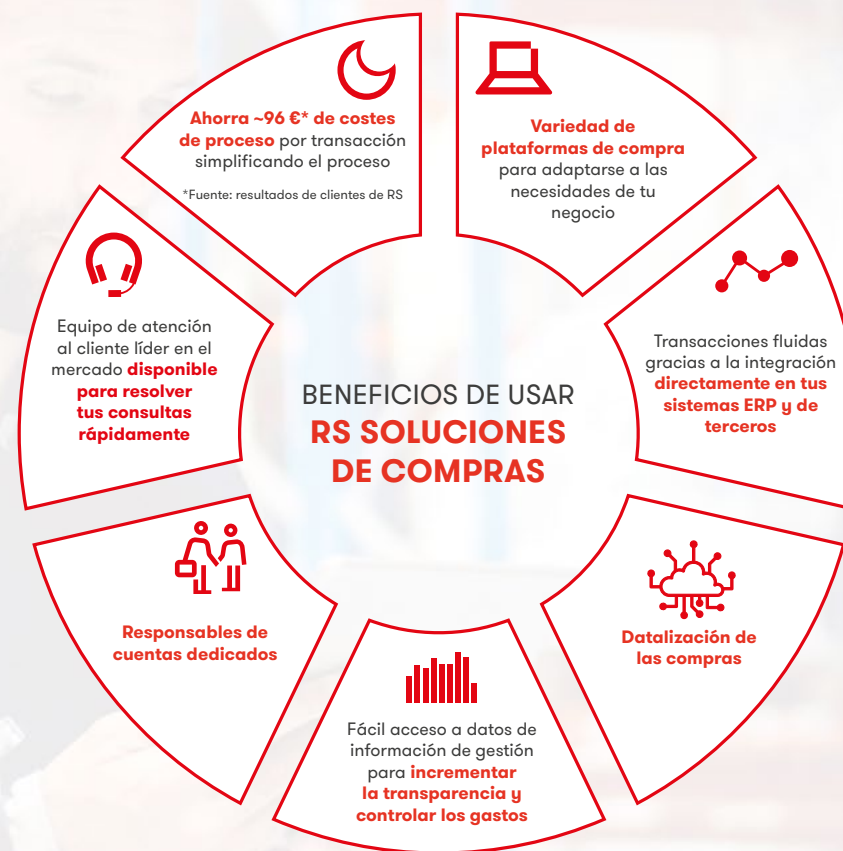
Ahorra ~96 €* de costes de proceso por transacción simplificando el proceso

*Fuente: resultados de clientes de RS

Variedad de plataformas de compra para adaptarse a las necesidades de tu negocio

Transacciones fluidas gracias a la integración directamente en tus sistemas ERP y de terceros

Datalización de las compras

Fácil acceso a datos de información de gestión para incrementar la transparencia y controlar los gastos

Responsables de cuentas dedicados

Equipo de atención al cliente líder en el mercado disponible para resolver tus consultas rápidamente

BENEFICIOS DE USAR
RS SOLUCIONES DE COMPRAS